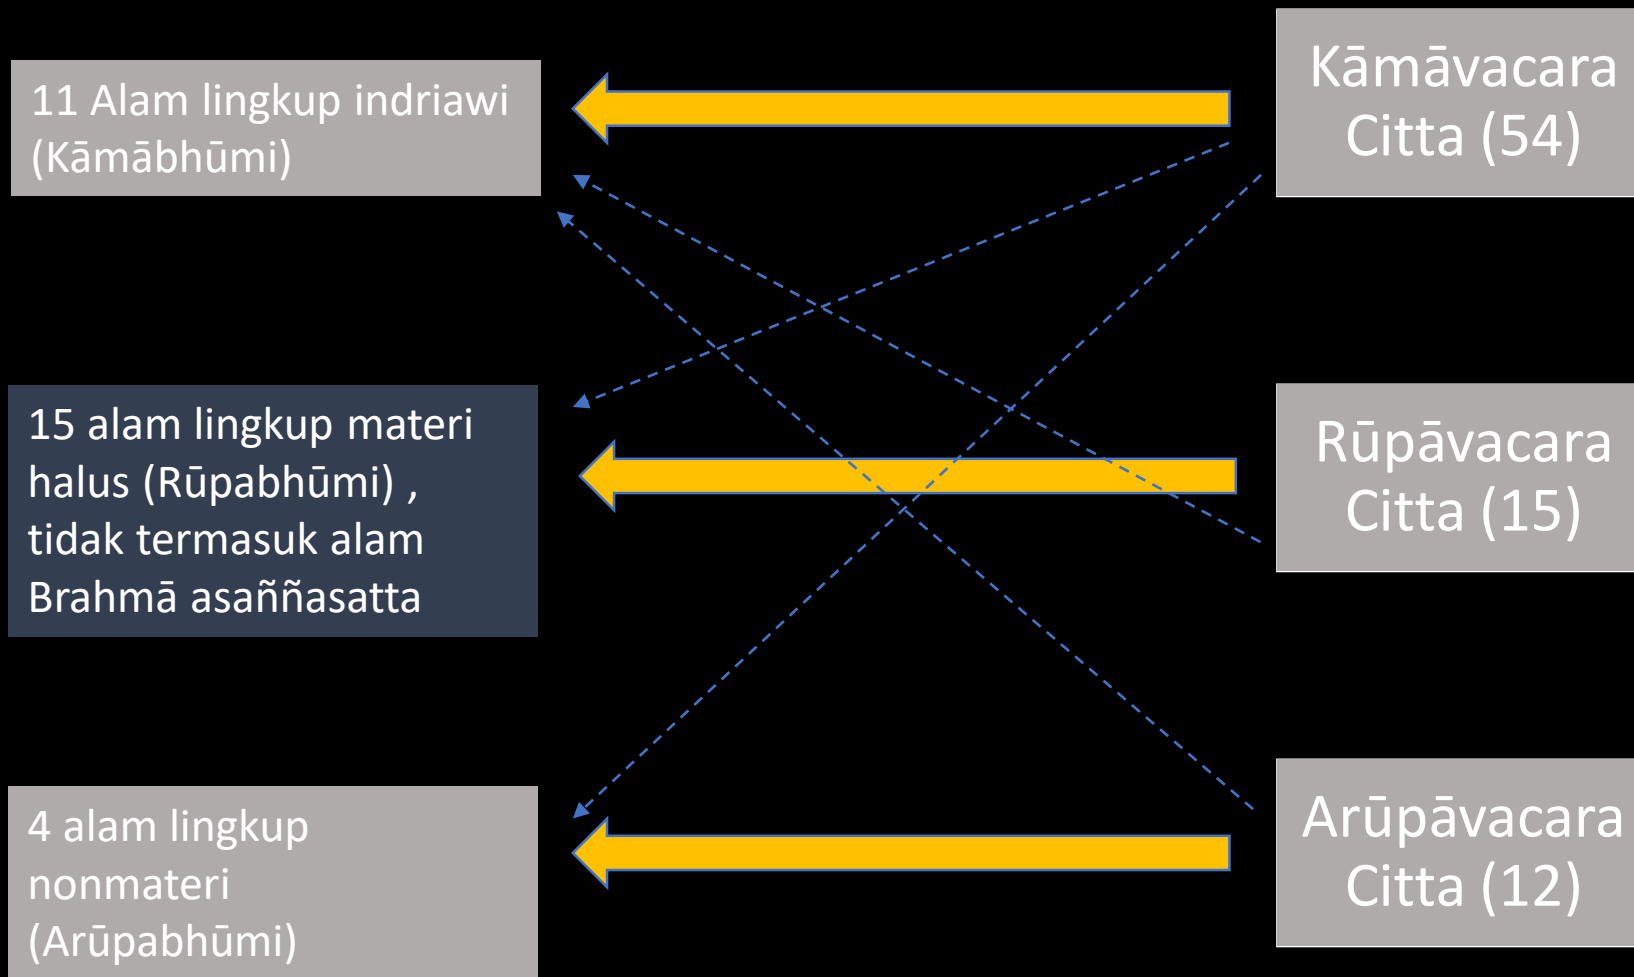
11 Alam lingkup indriawi (Kāmābhūmi)

Kāmāvacara Citta (54)

15 alam lingkup materi halus (Rūpabhūmi) , tidak termasuk alam Brahmā asaññasatta

Rūpāvacara Citta (15)

4 alam lingkup nonmateri (Arūpabhūmi)

Arūpāvacara Citta (12)